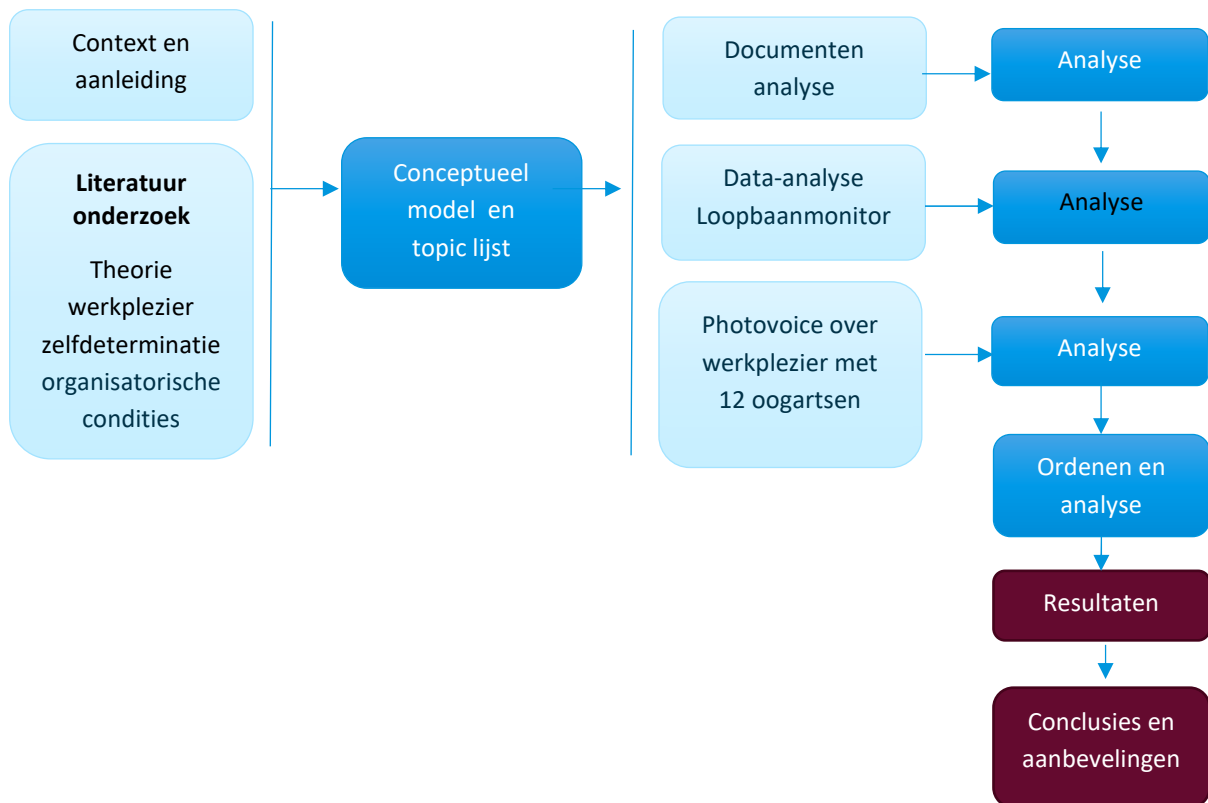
Context en aanleiding

**Literatuur onderzoek**

Theorie
werkplezier
zelfdeterminatie
organisatorische condities

Conceptueel model en topic lijst

Documenten analyse

Analyse

Data-analyse Loopbaanmonitor

Analyse

Photovoice over werkplezier met 12 oogartsen

Analyse

Ordenen en analyse

Resultaten

Conclusies en aanbevelingen